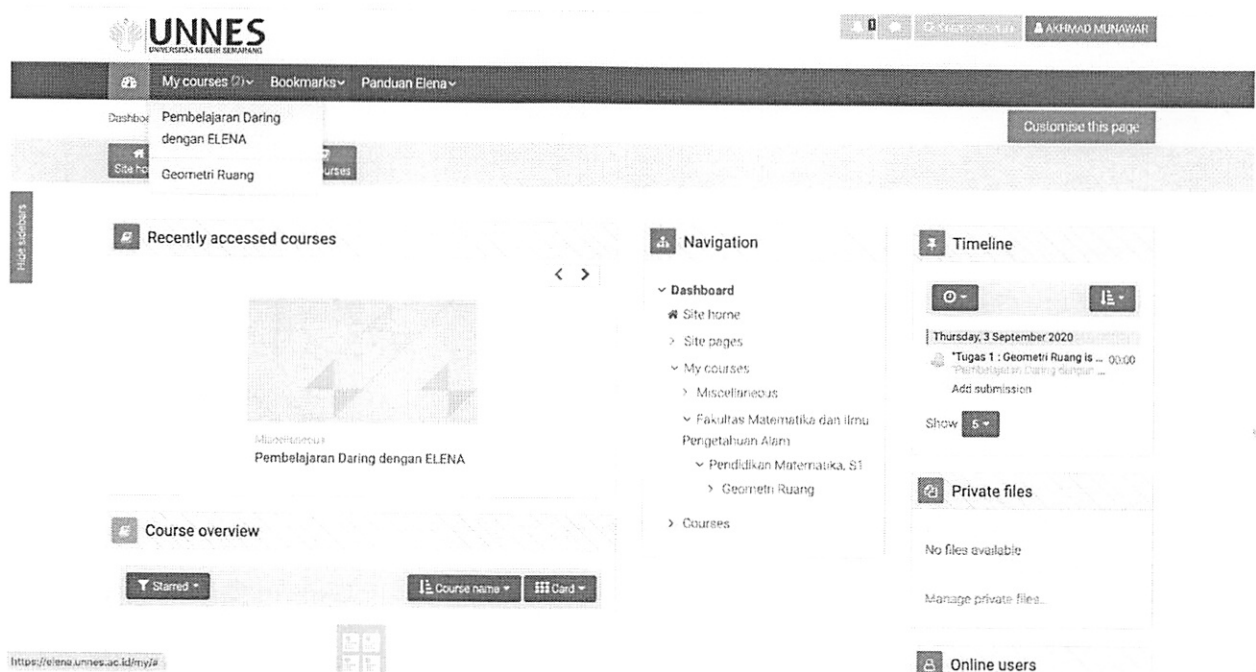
UNNES
UNIVERSITAS NEGERI SEMARANG

0 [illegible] AKHMAD MUNAWAR

My courses (2) Bookmarks Panduan Elena

Pembelajaran Daring dengan ELENA

Geometri Ruang

Dashbo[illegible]

Customise this page

Site ho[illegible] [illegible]urses

Hide sidebars

Recently accessed courses

Miscellaneous
Pembelajaran Daring dengan ELENA

Course overview

Starred

Course name

Card

Navigation

Dashboard
Site home
Site pages
My courses
Miscellaneous
Fakultas Matematika dan Ilmu Pengetahuan Alam
Pendidikan Matematika, S1
Geometri Ruang
Courses

Timeline

Thursday, 3 September 2020
"Tugas 1 : Geometri Ruang is ... 00:00
"Pembelajaran Daring dengan ...
Add submission

Show 5

Private files

No files available

Manage private files...

Online users

https://elena.unnes.ac.id/my/#